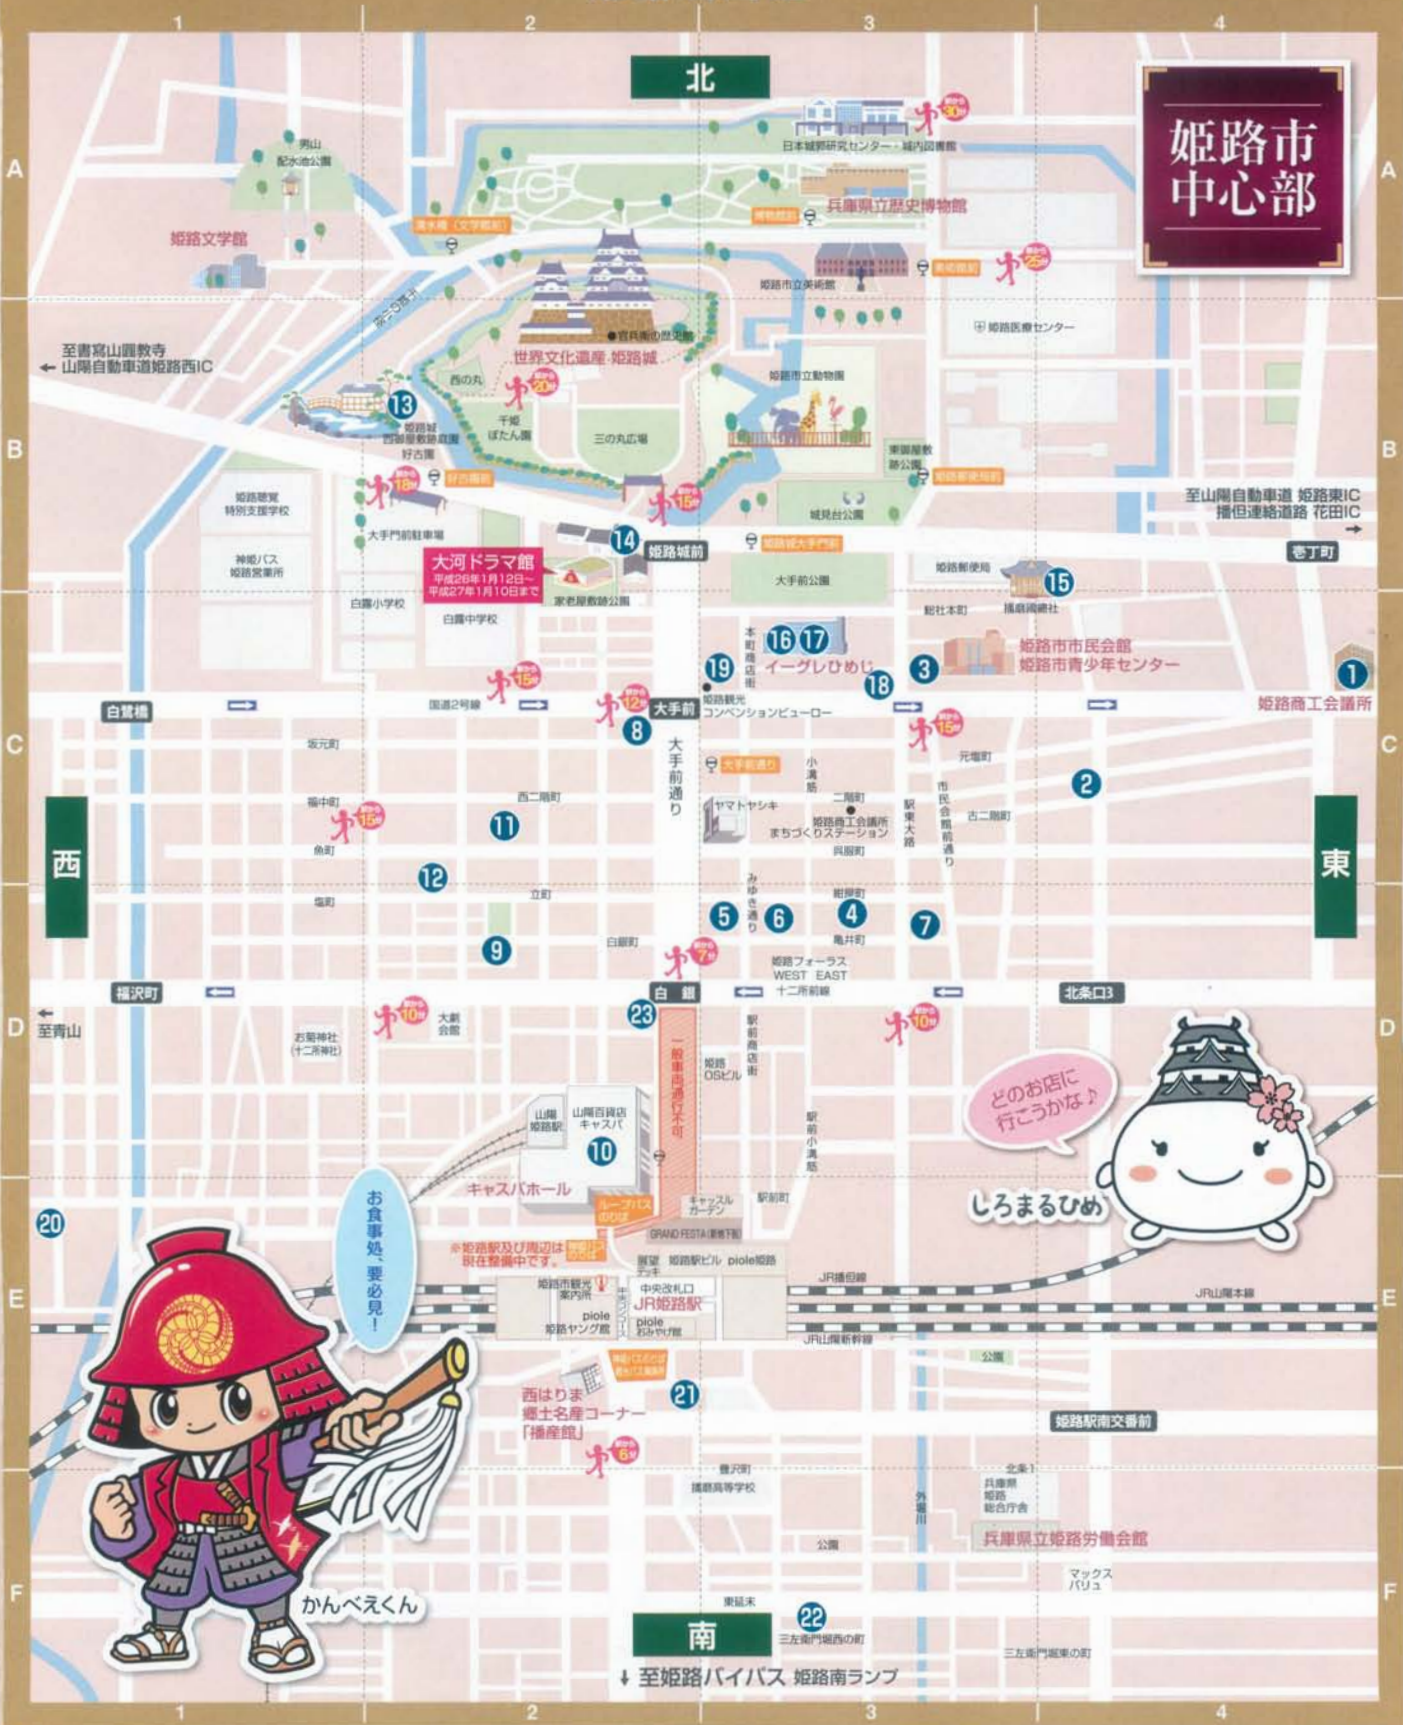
1 2 3 4

北

姫路市中心部

A

男山配水池公園

日本城郭研究センター・城内図書館

兵庫県立歴史博物館

姫路文学館

清水橋（文学館前）

姫路市立美術館

姫路医療センター

至書寫山圓教寺
山陽自動車道姫路西IC

官兵衛の歴史館

世界文化遺産 姫路城

西の丸

姫路市立動物園

13

姫路城西御屋敷跡庭園 好古園

千姫ぼたん園

三の丸広場

B

東御屋敷跡公園

姫路聴覚特別支援学校

城見台公園

至山陽自動車道 姫路東IC
播但連絡道路 花田IC

大手門前駐車場

14 姫路城前

姫路城大手門前

壱丁町

神姫バス姫路営業所

大河ドラマ館
平成26年1月12日～平成27年1月10日まで

大手前公園

姫路郵便局

15

白鷺小学校

白鷺中学校

家老屋敷跡公園

総社本町

播磨国総社

16 17 イーグレひめじ

3 姫路市市民会館
姫路市青少年センター

本町商店街

19

18

1 姫路商工会議所

白鷺橋

国道2号線

大手前

姫路観光コンベンションビューロー

C

坂元町

8

大手前通り

元塩町

2

西二階町

大手前通り

小溝筋

二階町

福中町

11

ヤマトヤシキ

姫路商工会議所まちづくりステーション

駅東大路

市民会館前通り

古二階町

西

呉服町

東

魚町

12

立町

みゆき通り

紺屋町

塩町

5 6 4 7

9

白銀町

亀井町

姫路フォーラス
WEST EAST

福沢町

白銀

十二所前線

北条口3

至青山

D

23

大劇会館

お菊神社（十二所神社）

一般車両通行不可

駅前商店街

姫路OSビル

どのお店に行こうかな♪

山陽姫路駅

山陽百貨店キャスパ

10

駅前小溝筋

しろまるひめ

キャスパホール

ループバスのりば

キャッスルガーデン

駅前町

20

お食事処、要必見！

※姫路駅及び周辺は現在整備中です。

GRAND FESTA（地下街）

展望デッキ

姫路駅ビル piole姫路

JR播但線

E

姫路市観光案内所

中央改札口

JR山陽本線

JR姫路駅

piole 姫路ヤング館

piole おみやげ館

JR山陽新幹線

公園

21

西はりま郷土名産コーナー「播産館」

姫路駅南交番前

豊沢町

北条1

播磨高等学校

外堀川

兵庫県姫路総合庁舎

兵庫県立姫路労働会館

公園

F

かんべえくん

マックスバリュ

東延末

22

南

三左衛門堀西の町

三左衛門堀東の町

↓ 至姫路バイパス 姫路南ランプ

1 2 3 4